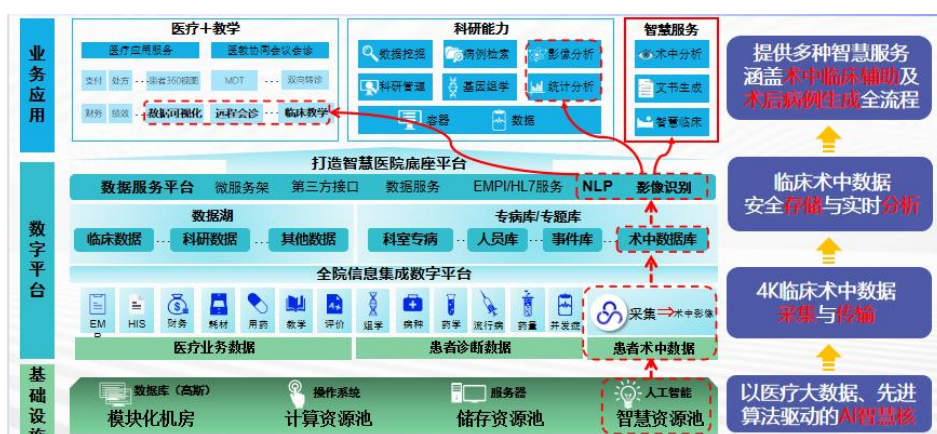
业务应用

医疗+教学
医疗应用服务
医教协同会议会诊
支付 处方 患者360视图
MDT 双向转诊
财务 随访 数据可视化 远程会诊 临床教学

科研能力
数据挖掘 病例检索 影像分析
科研管理 基因组学 统计分析
容器 数据

智慧服务
术中分析
文书生成
智慧临床

提供多种智慧服务涵盖术中临床辅助及术后病例生成全流程

数字平台

打造智慧医院底座平台
数据服务平台 微服务架 第三方接口 数据服务 EMPI/HL7服务 NLP 影像识别

数据湖
临床数据 科研数据 其他数据

专病库/专题库
科室专病 人员库 事件库 术中数据库

全院信息集成数字平台
EMR HIS 财务 耗材 用药 教学 评价 遗学 病种 药学 流行病 药量 并发症 采集⇒术中影像
医疗业务数据 患者诊断数据 患者术中数据

临床术中数据安全存储与实时分析

4K临床术中数据采集与传输

基础设施

数据库（高斯） 操作系统 服务器 人工智能
模块化机房 计算资源池 储存资源池 智慧资源池

以医疗大数据、先进算法驱动的AI智慧核